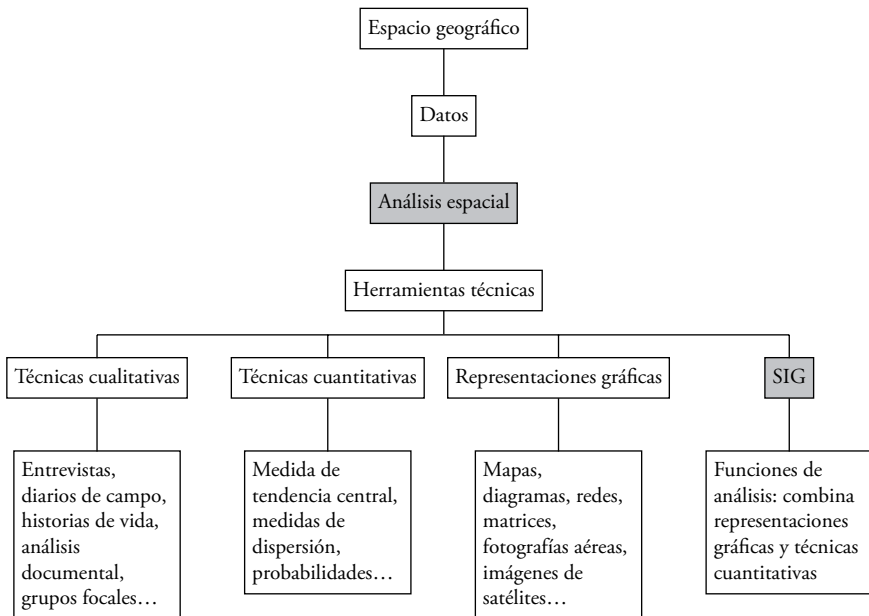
Espacio geográfico

Datos

Análisis espacial

Herramientas técnicas

Técnicas cualitativas

Entrevistas, diarios de campo, historias de vida, análisis documental, grupos focales…

Técnicas cuantitativas

Medida de tendencia central, medidas de dispersión, probabilidades…

Representaciones gráficas

Mapas, diagramas, redes, matrices, fotografías aéreas, imágenes de satélites…

SIG

Funciones de análisis: combina representaciones gráficas y técnicas cuantitativas